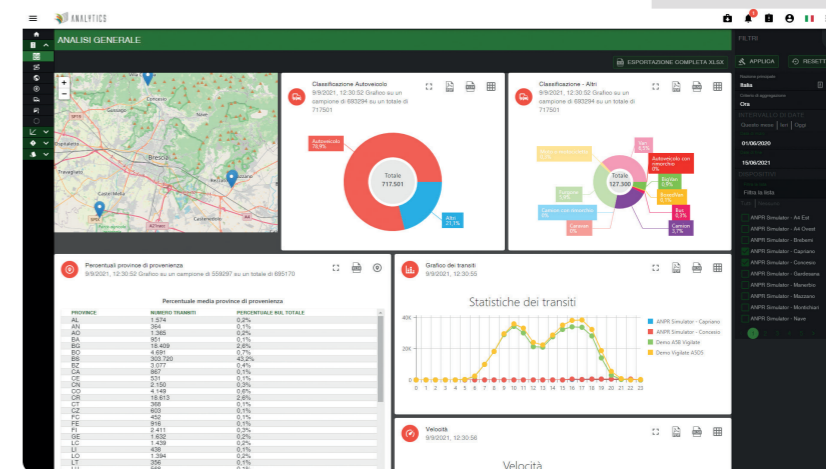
ANALYTICS

ANALISI GENERALE

ESPORTAZIONE COMPLETA XLSX

FILTRI

APPLICA

RESETTA

Classificazione Autoveicolo
9/9/2021, 12:30:52 Grafico su un campione di 693294 su un totale di 717501

Autoveicolo
78,9%

Totale
717.501

Altri
21,1%

Classificazione - Altri
9/9/2021, 12:30:52 Grafico su un campione di 693294 su un totale di 717501

Totale
127.300

Autoveicolo con rimorchio
0%

Bus
0,9%

Autocaravan
0,1%

Bus
0,7%

Camion
3,7%

Camion con rimorchio
0%

Caravan
0%

Brescia

Percentuali province di provenienza
9/9/2021, 12:30:52 Grafico su un campione di 559297 su un totale di 695170

Percentuale media province di provenienza

| PROVINCE | NUMERO TRANSITI | PERCENTUALE SUL TOTALE |
|---|---|---|
| AL | 1.574 | 0,2% |
| AN | 364 | 0,1% |
| AO | 1.365 | 0,2% |
| BA | 951 | 0,1% |
| BG | 18.409 | 2,6% |
| BO | 4.691 | 0,7% |
| BS | 303.720 | 43,2% |
| BZ | 3.077 | 0,4% |
| CA | 867 | 0,1% |
| CE | 531 | 0,1% |
| CN | 2.150 | 0,3% |
| CO | 4.149 | 0,6% |
| CR | 18.613 | 2,6% |
| CT | 368 | 0,1% |
| CZ | 603 | 0,1% |
| FC | 452 | 0,1% |
| FE | 916 | 0,1% |
| FI | 2.411 | 0,3% |
| GE | 1.632 | 0,2% |
| LC | 1.439 | 0,2% |
| LI | 438 | 0,1% |
| LO | 1.394 | 0,2% |
| LT | 356 | 0,1% |

Grafico dei transiti
9/9/2021, 12:30:55

Statistiche dei transiti

40K
20K
0

ANPR Simulator - Capriano
ANPR Simulator - Concesio
Demo A58 Vigilate
Demo Vigilate A505

Velocità
9/9/2021, 12:30:56

Velocità

Nazione principale
Italia

Criterio di aggregazione
Ora

INTERVALLO DATE

Questo mese
Ieri
Oggi

01/06/2020

15/09/2021

Filtra la lista

ANPR Simulator - A4 Est
ANPR Simulator - A4 Ovest
ANPR Simulator - Brebemi
ANPR Simulator - Capriano
ANPR Simulator - Concesio
ANPR Simulator - Gardesana
ANPR Simulator - Manerbio
ANPR Simulator - Mazzano
ANPR Simulator - Montichiari
ANPR Simulator - Nave